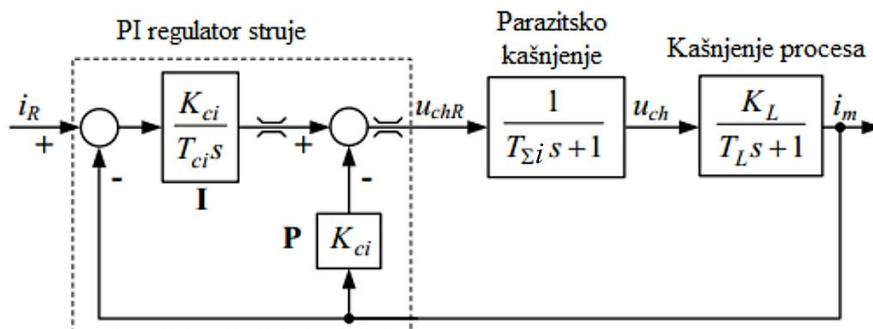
PI regulator struje

Parazitsko kašnjenje

Kašnjenje procesa

$i_R$

+

-

$\frac{K_{ci}}{T_{ci}s}$

I

+

-

P

$K_{ci}$

$u_{chR}$

$\frac{1}{T_{\Sigma i}s+1}$

$u_{ch}$

$\frac{K_L}{T_L s+1}$

$i_m$